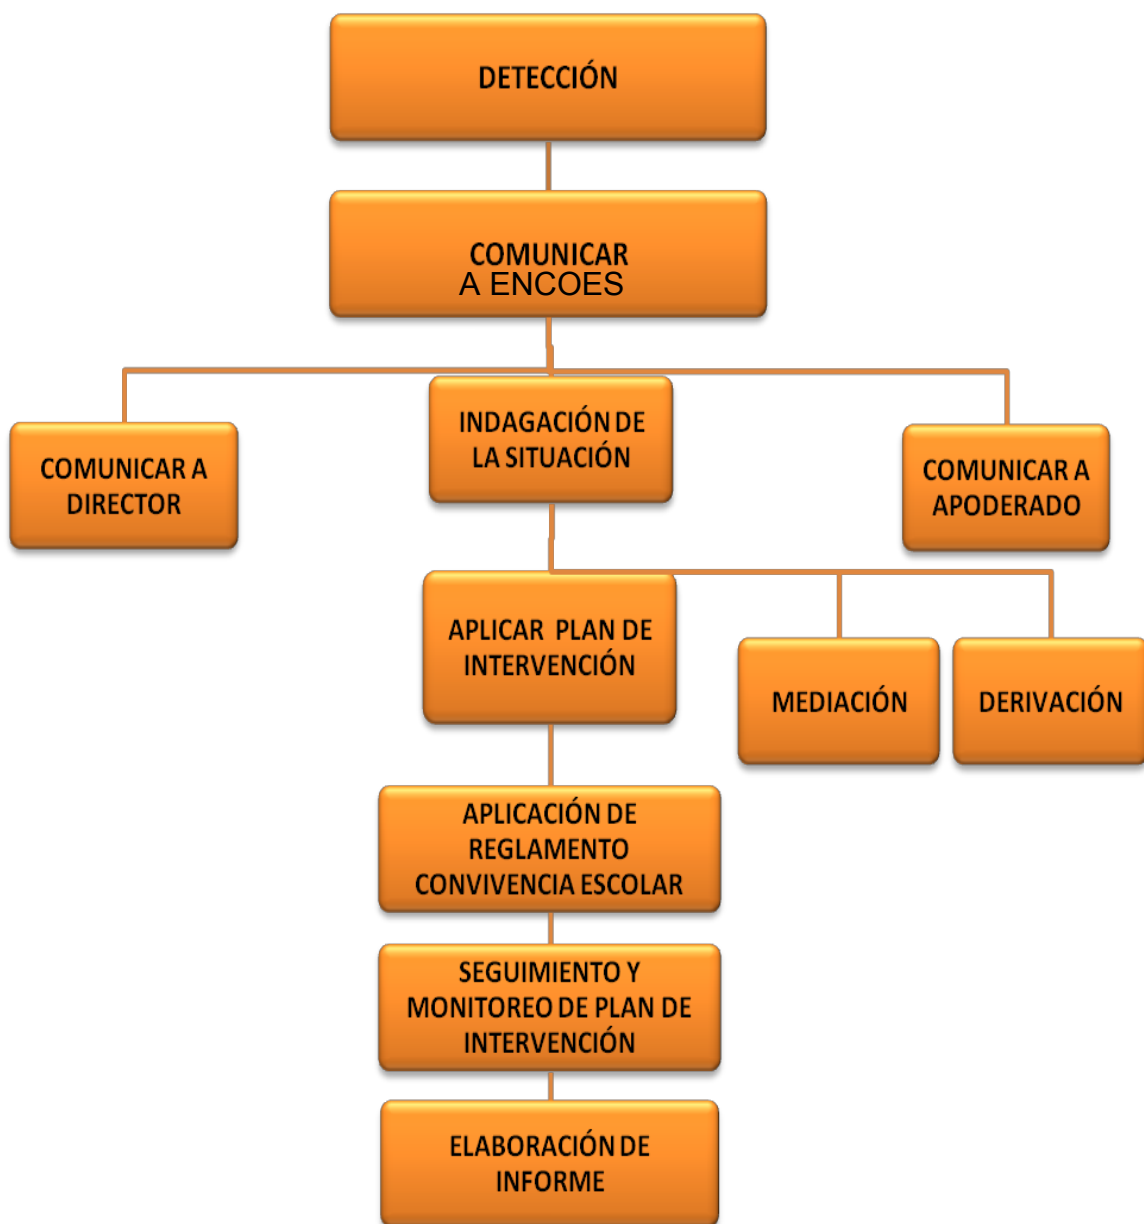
DETECCIÓN

COMUNICAR A ENCOES

COMUNICAR A DIRECTOR

INDAGACIÓN DE LA SITUACIÓN

COMUNICAR A APODERADO

APLICAR PLAN DE INTERVENCIÓN

MEDIACIÓN

DERIVACIÓN

APLICACIÓN DE REGLAMENTO CONVIVENCIA ESCOLAR

SEGUIMIENTO Y MONITOREO DE PLAN DE INTERVENCIÓN

ELABORACIÓN DE INFORME